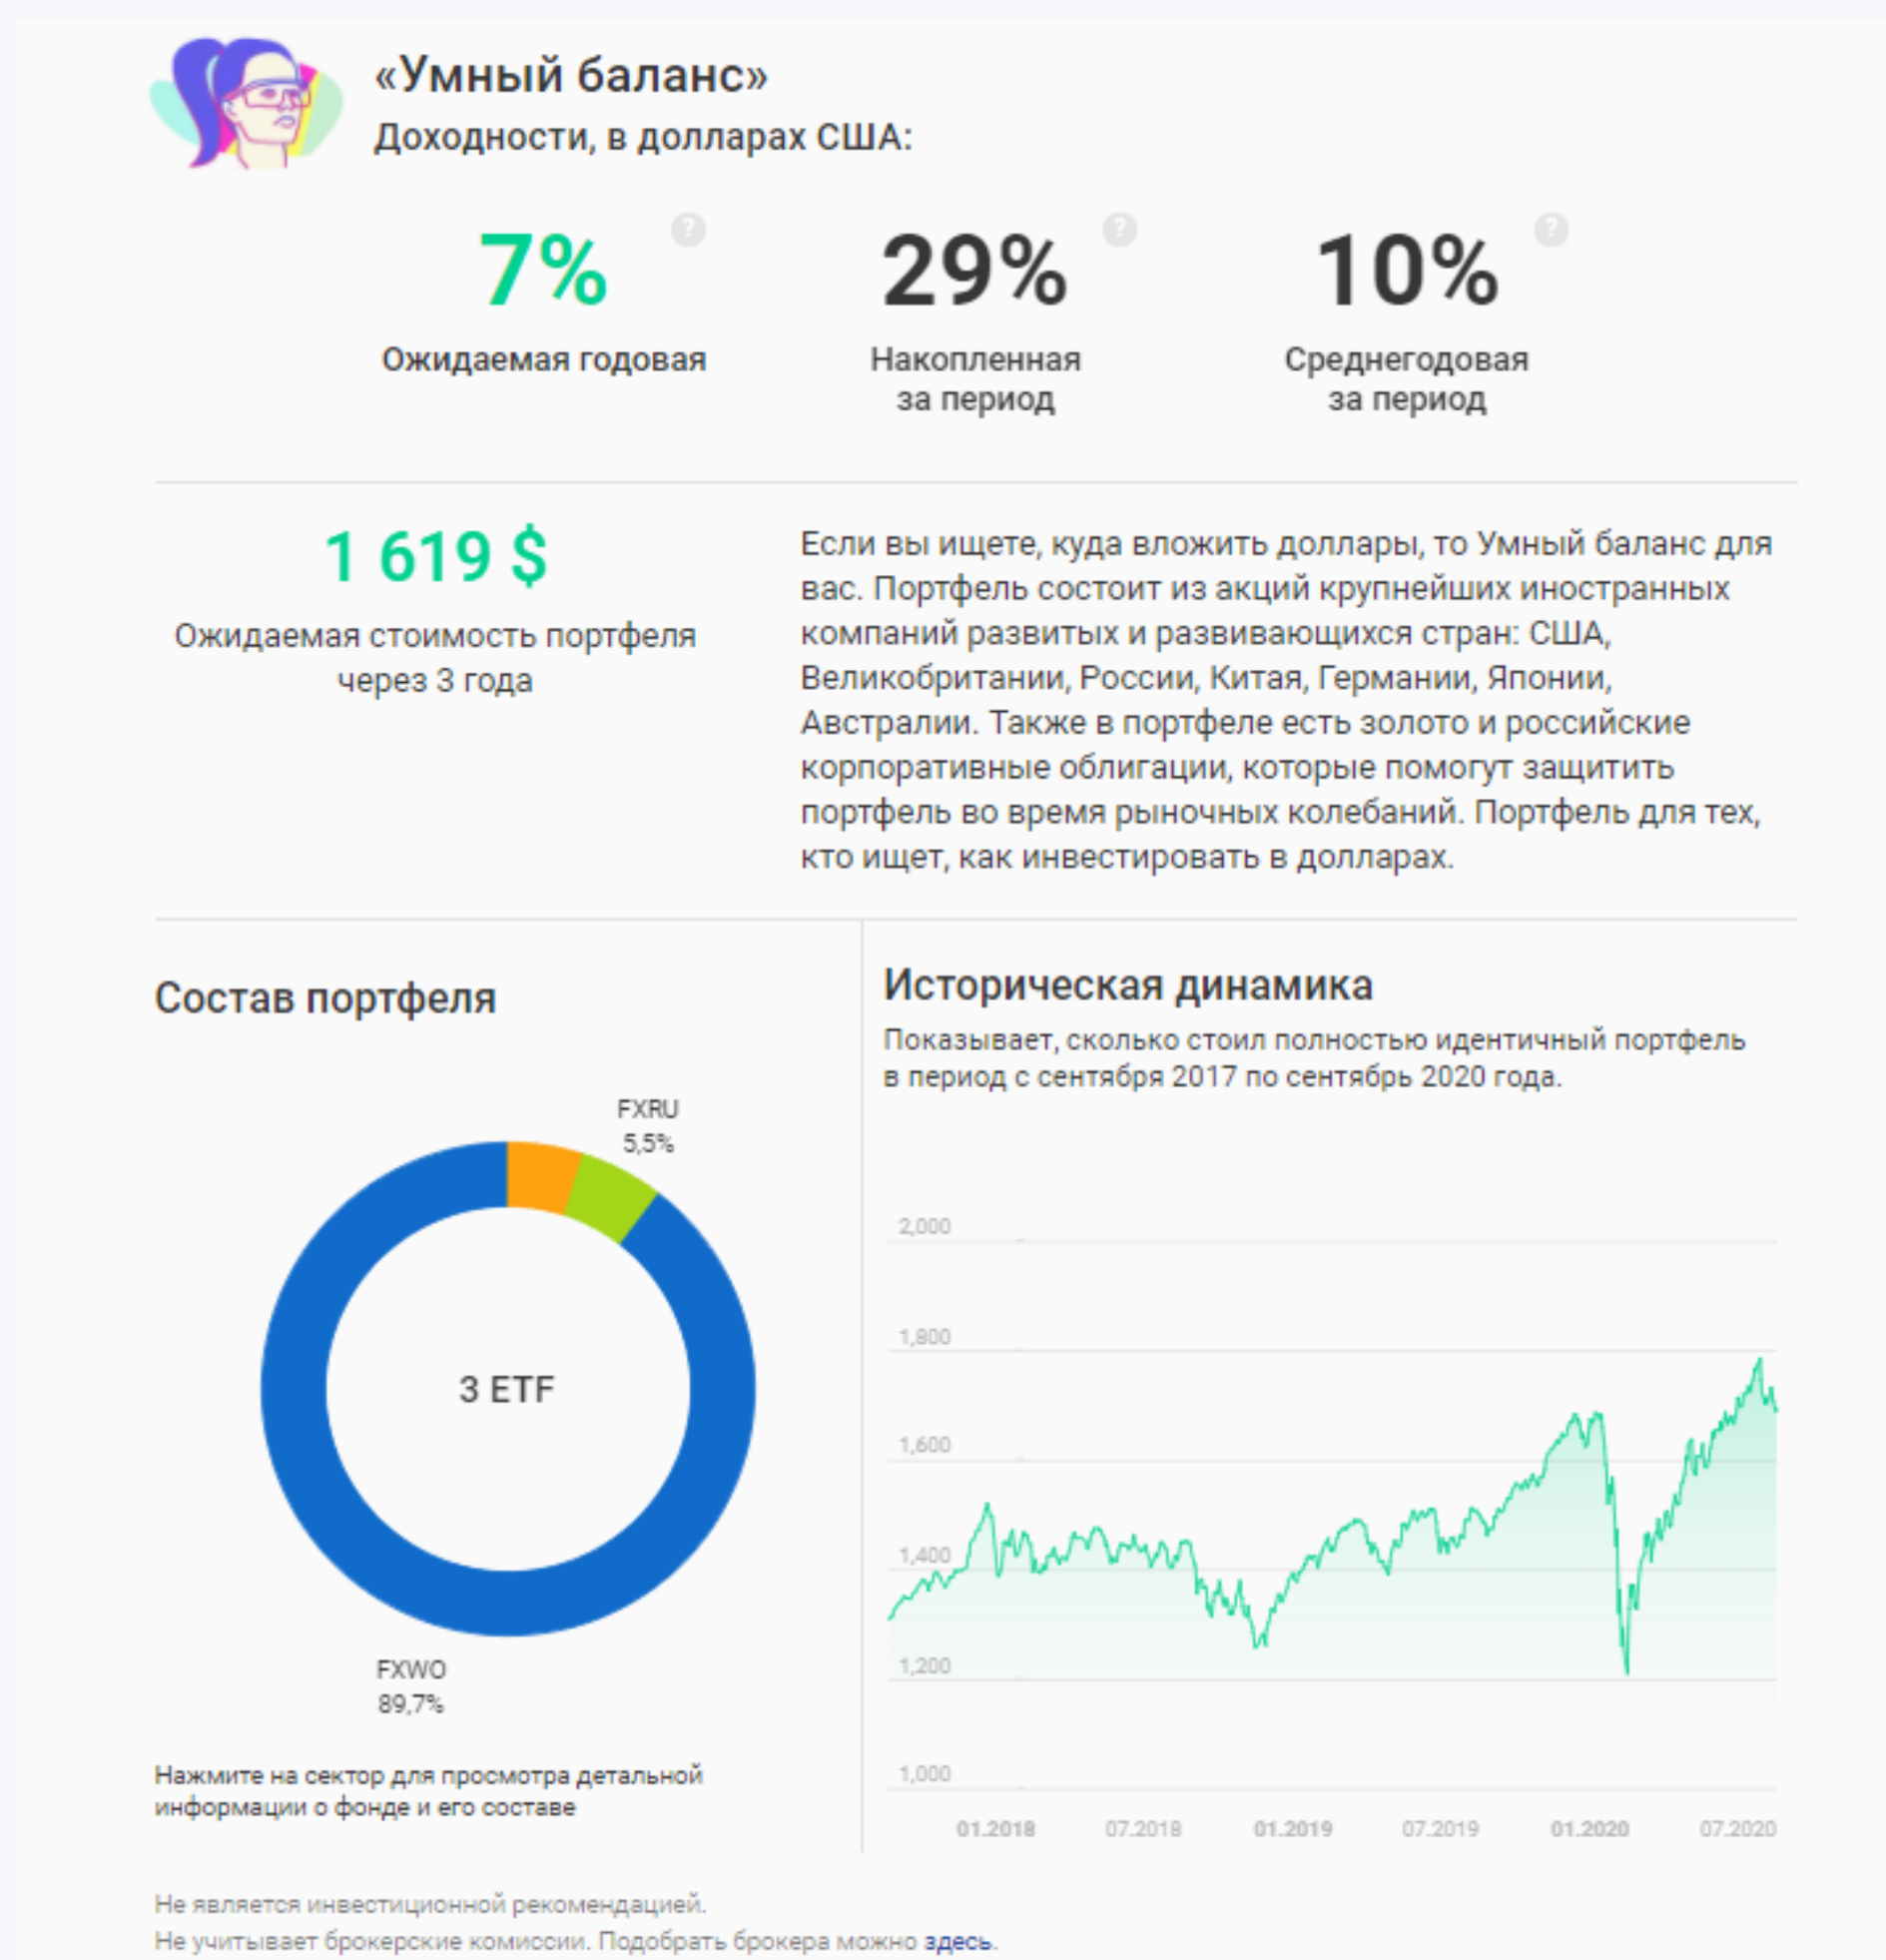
«Умный баланс»
Доходности, в долларах США:

7%
Ожидаемая годовая

29%
Накопленная за период

10%
Среднегодовая за период

1 619 $
Ожидаемая стоимость портфеля через 3 года

Если вы ищете, куда вложить доллары, то Умный баланс для вас. Портфель состоит из акций крупнейших иностранных компаний развитых и развивающихся стран: США, Великобритании, России, Китая, Германии, Японии, Австралии. Также в портфеле есть золото и российские корпоративные облигации, которые помогут защитить портфель во время рыночных колебаний. Портфель для тех, кто ищет, как инвестировать в долларах.

Состав портфеля

FXRU
5,5%

3 ETF

FXWO
89,7%

Нажмите на сектор для просмотра детальной информации о фонде и его составе

Историческая динамика
Показывает, сколько стоил полностью идентичный портфель в период с сентября 2017 по сентябрь 2020 года.

2,000
1,800
1,600
1,400
1,200
1,000

01.2018 07.2018 01.2019 07.2019 01.2020 07.2020

Не является инвестиционной рекомендацией.
Не учитывает брокерские комиссии. Подобрать брокера можно здесь.